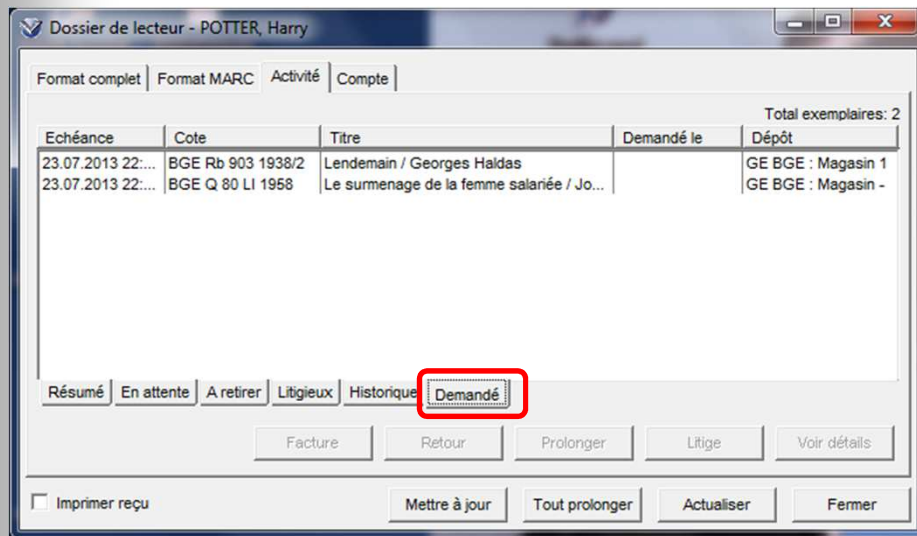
Dossier de lecteur - POTTER, Harry

Format complet | Format MARC | Activité | Compte

Total exemplaires: 2

| Echéance | Cote | Titre | Demandé le | Dépôt |
|---|---|---|---|---|
| 23.07.2013 22:... | BGE Rb 903 1938/2 | Lendemain / Georges Haldas | | GE BGE : Magasin 1 |
| 23.07.2013 22:... | BGE Q 80 LI 1958 | Le surmenage de la femme salariée / Jo... | | GE BGE : Magasin - |

Résumé | En attente | A retirer | Litigieux | Historique | Demandé

Facture | Retour | Prolonger | Litige | Voir détails

Imprimer reçu | Mettre à jour | Tout prolonger | Actualiser | Fermer